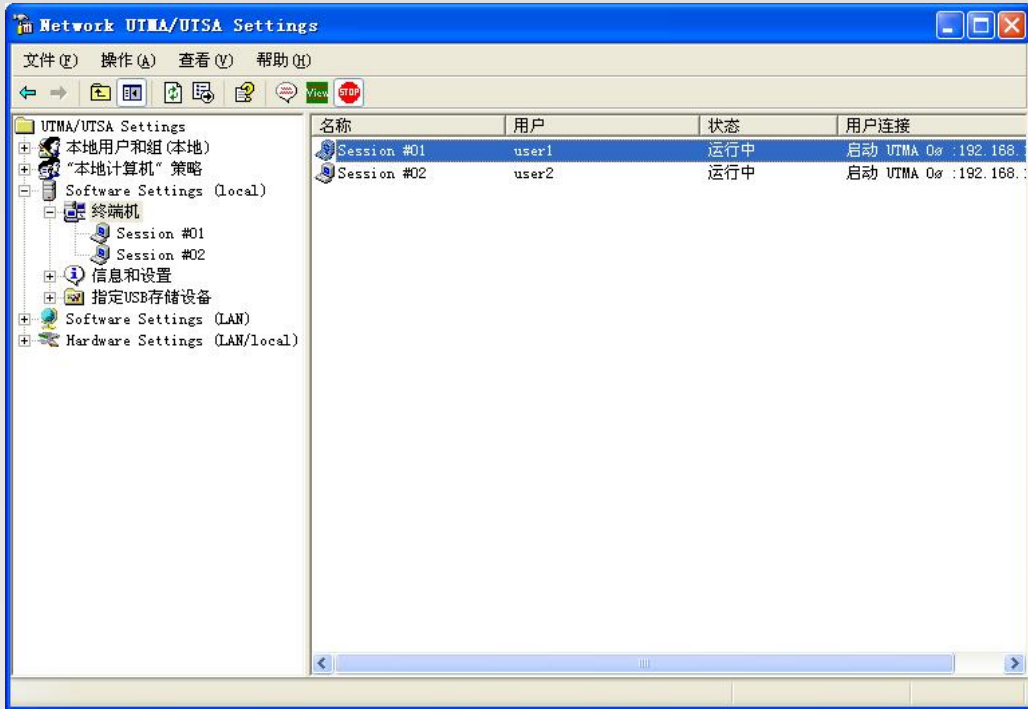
Network UTMA/UTSA Settings

文件(F) 操作(A) 查看(V) 帮助(H)

View STOP

UTMA/UTSA Settings
本地用户和组(本地)
"本地计算机"策略
Software Settings (local)
终端机
Session #01
Session #02
信息和设置
指定USB存储设备
Software Settings (LAN)
Hardware Settings (LAN/local)

| 名称 | 用户 | 状态 | 用户连接 |
|---|---|---|---|
| Session #01 | user1 | 运行中 | 启动 UTMA 0ø :192.168.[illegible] |
| Session #02 | user2 | 运行中 | 启动 UTMA 0ø :192.168.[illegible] |